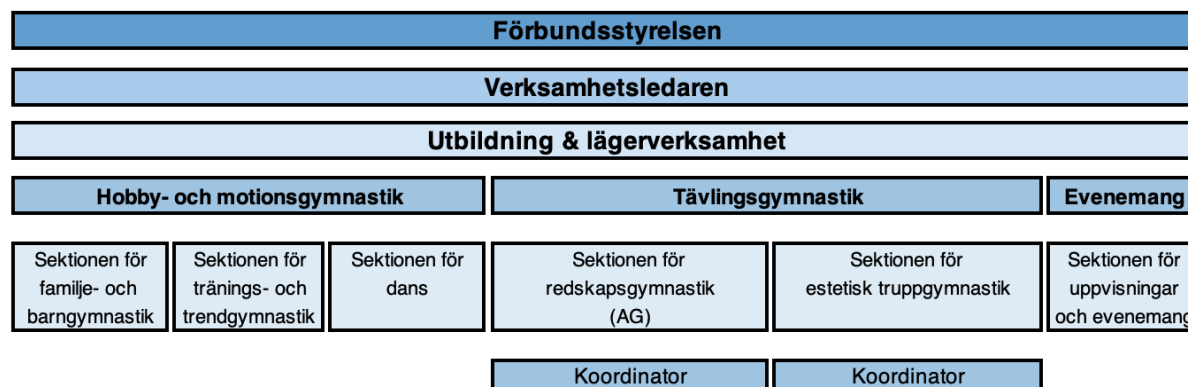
Förbundsstyrelsen

Verksamhetsledaren

Utbildning & lägerverksamhet

Hobby- och motionsgymnastik

Tävlingsgymnastik

Evenemang

Sektionen för familje- och barngymnastik

Sektionen för tränings- och trendgymnastik

Sektionen för dans

Sektionen för redskapsgymnastik (AG)

Sektionen för estetisk truppgymnastik

Sektionen för uppvisningar och evenemang

Koordinator

Koordinator